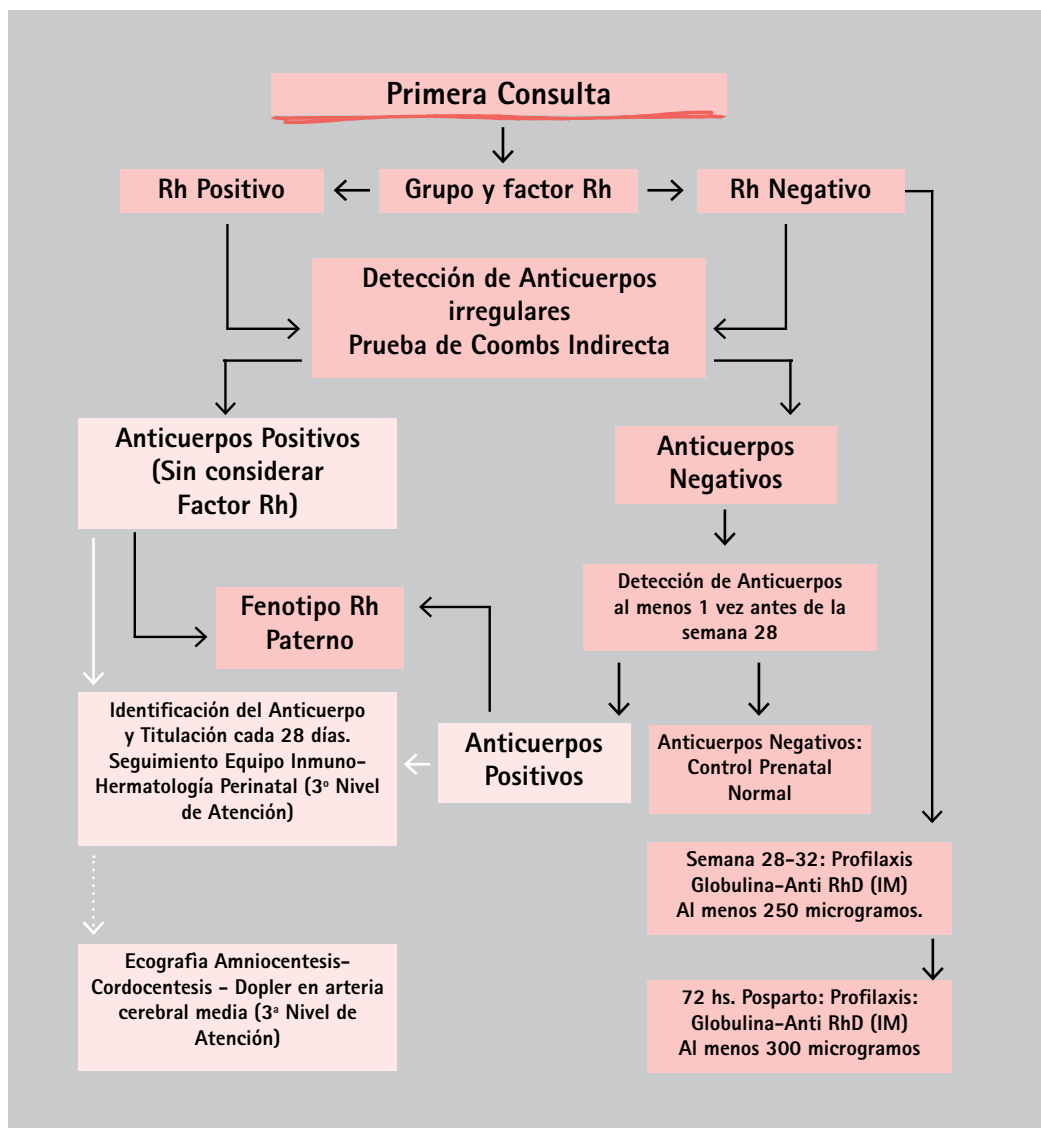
Primera Consulta

Rh Positivo

Grupo y factor Rh

Rh Negativo

Detección de Anticuerpos irregulares
Prueba de Coombs Indirecta

Anticuerpos Positivos (Sin considerar Factor Rh)

Anticuerpos Negativos

Detección de Anticuerpos al menos 1 vez antes de la semana 28

Fenotipo Rh Paterno

Identificación del Anticuerpo y Titulación cada 28 días. Seguimiento Equipo Inmuno-Hermatología Perinatal (3º Nivel de Atención)

Anticuerpos Positivos

Anticuerpos Negativos: Control Prenatal Normal

Semana 28-32: Profilaxis Globulina-Anti RhD (IM) Al menos 250 microgramos.

Ecografia Amniocentesis-Cordocentesis - Dopler en arteria cerebral media (3ª Nivel de Atención)

72 hs. Posparto: Profilaxis: Globulina-Anti RhD (IM) Al menos 300 microgramos